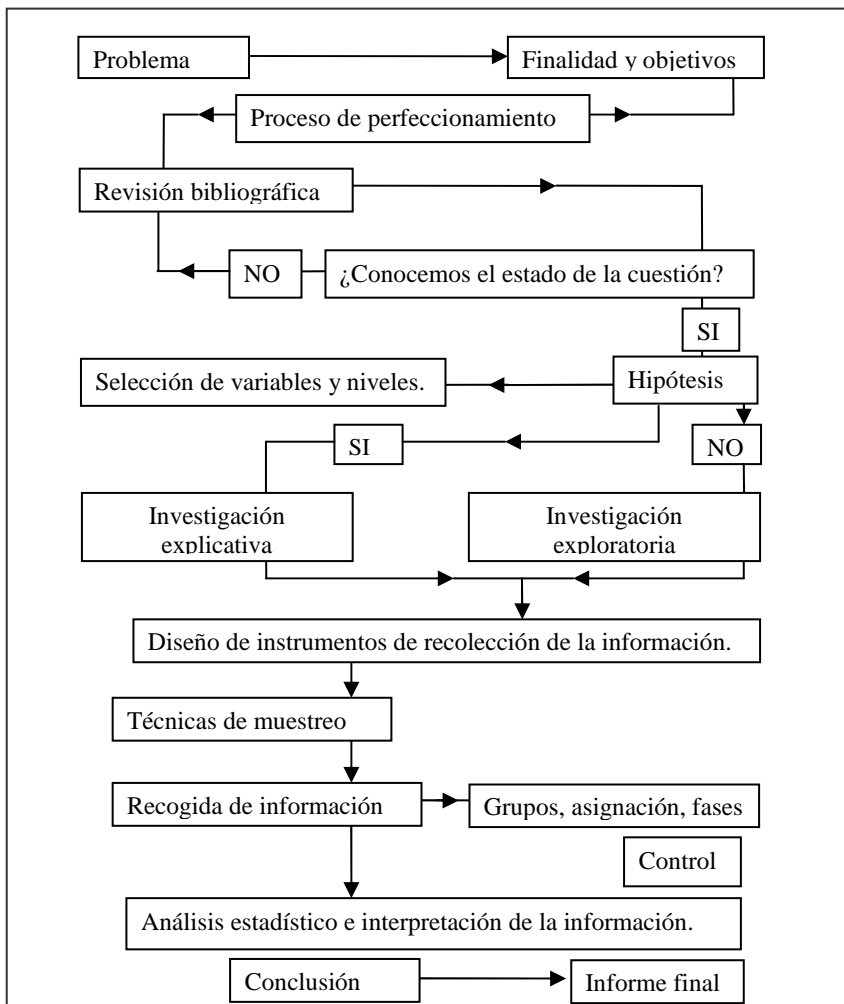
Problema

Finalidad y objetivos

Proceso de perfeccionamiento

Revisión bibliográfica

NO

¿Conocemos el estado de la cuestión?

SI

Selección de variables y niveles.

Hipótesis

SI

NO

Investigación explicativa

Investigación exploratoria

Diseño de instrumentos de recolección de la información.

Técnicas de muestreo

Recogida de información

Grupos, asignación, fases

Control

Análisis estadístico e interpretación de la información.

Conclusión

Informe final